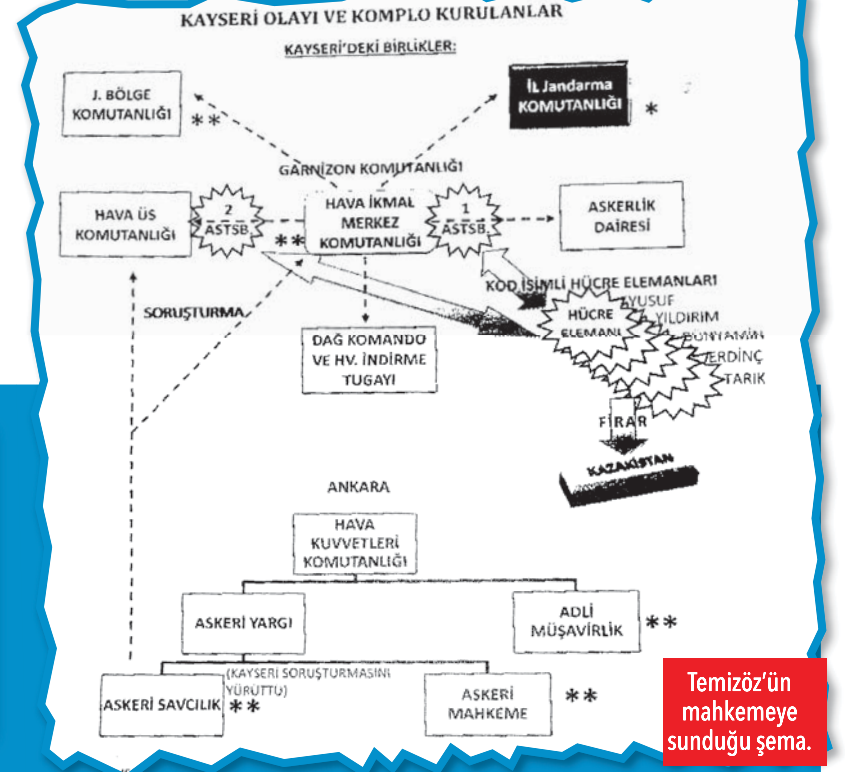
KAYSERİ OLAYI VE KOMPLO KURULANLAR

KAYSERİ'DEKİ BİRLİKLER:

J. BÖLGE KOMUTANLIĞI **

İL Jandarma KOMUTANLIĞI *

GARNİZON KOMUTANLIĞI

HAVA ÜS KOMUTANLIĞI

2 ASTSB

**

HAVA İKMAL MERKEZ KOMUTANLIĞI

1 ASTSB

ASKERLİK DAİRESİ

KOD İSİMLİ HÜCRE ELEMANLARI

SORUŞTURMA

DAĞ KOMANDO VE HV. İNDİRME TUGAYI

HÜCRE ELEMANI

YUSUF

YILDIRIM

BÜNYAMİN

ERDİNÇ

TARIK

FİRAR

KAZAKİSTAN

ANKARA

HAVA KUVVETLERİ KOMUTANLIĞI

ASKERİ YARGI

ADLİ MÜŞAVİRLİK **

(KAYSERİ SORUŞTURMASINI YÜRÜTTÜ)

ASKERİ SAVCILIK **

ASKERİ MAHKEME **

Temizöz'ün mahkemeye sunduğu şema.